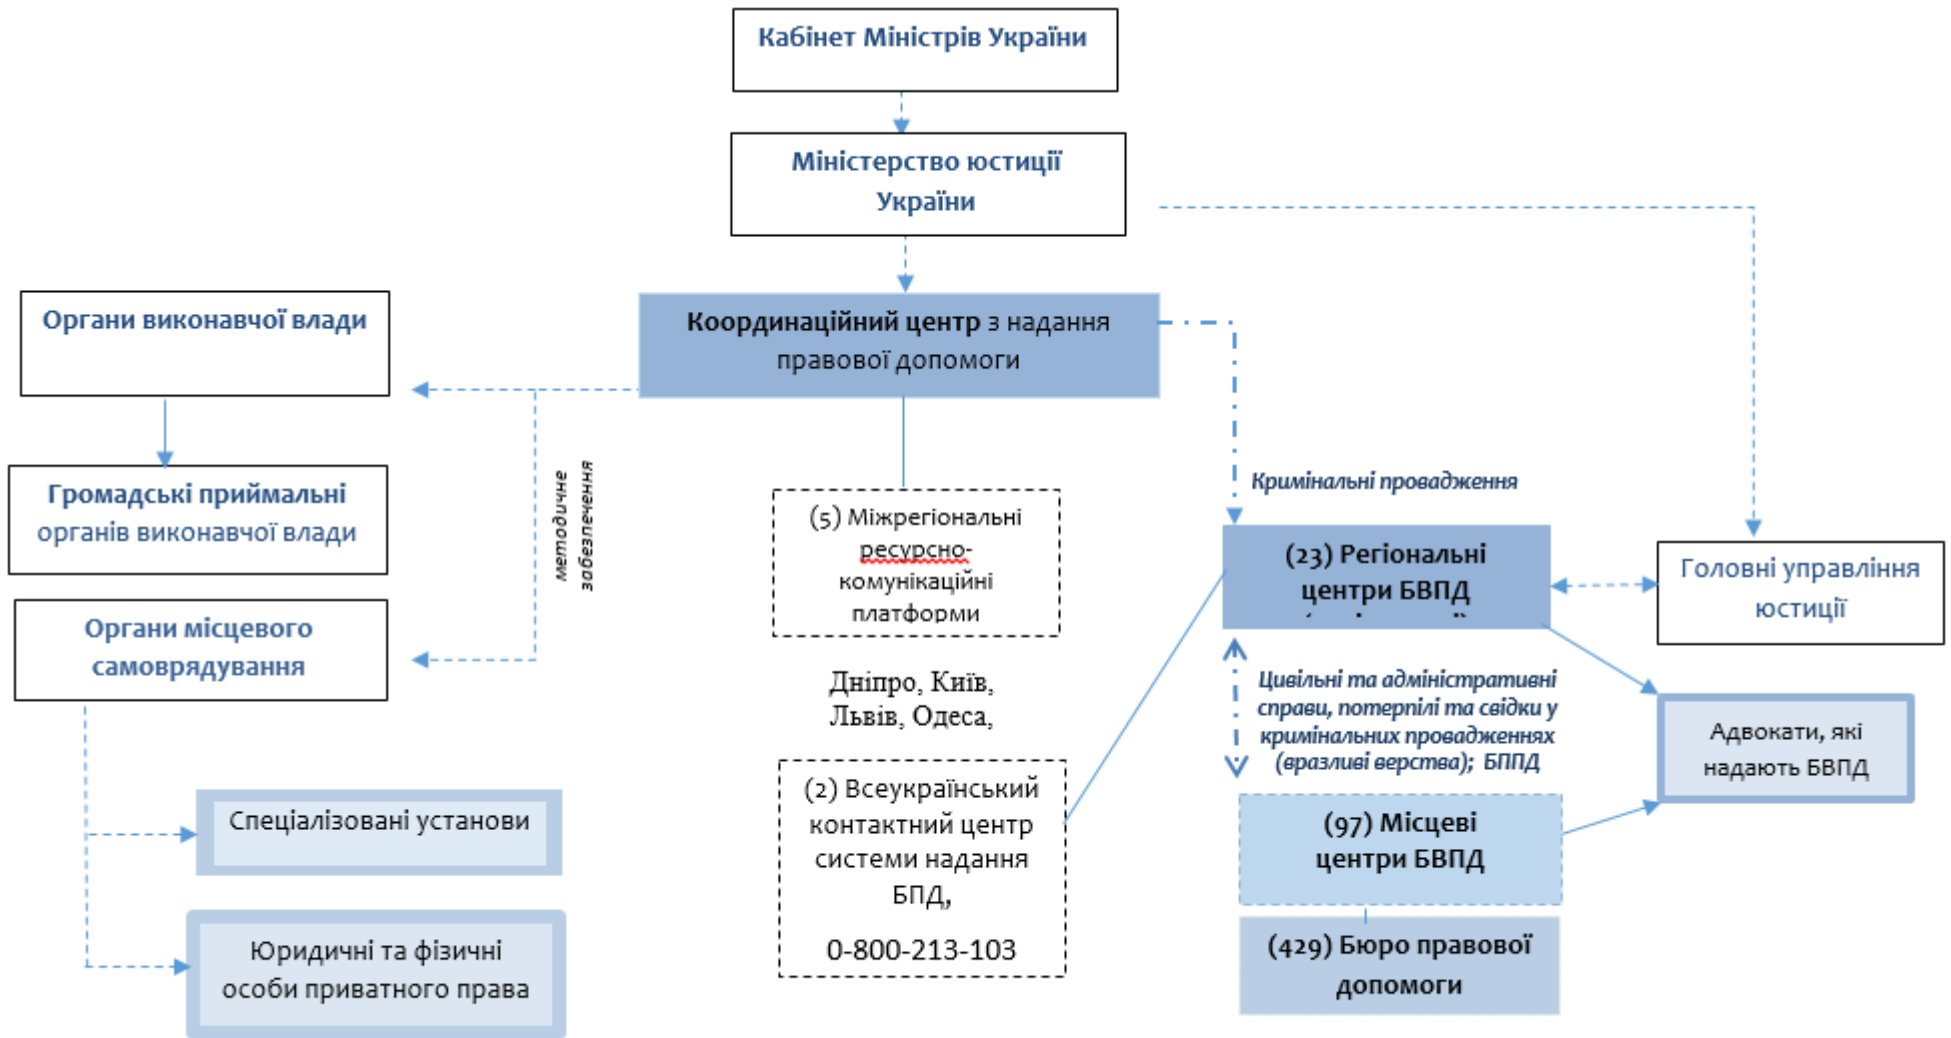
Кабінет Міністрів України

Міністерство юстиції України

Координаційний центр з надання правової допомоги

Органи виконавчої влади

Громадські приймальні органів виконавчої влади

Органи місцевого самоврядування

методичне забезпечення

Спеціалізовані установи

Юридичні та фізичні особи приватного права

(5) Міжрегіональні ресурсно-комунікаційні платформи

Дніпро, Київ, Львів, Одеса,

(2) Всеукраїнський контактний центр системи надання БПД,

0-800-213-103

Кримінальні провадження

(23) Регіональні центри БВПД

Головні управління юстиції

Цивільні та адміністративні справи, потерпілі та свідки у кримінальних провадженнях (вразливі верства); БПД

Адвокати, які надають БВПД

(97) Місцеві центри БВПД

(429) Бюро правової допомоги